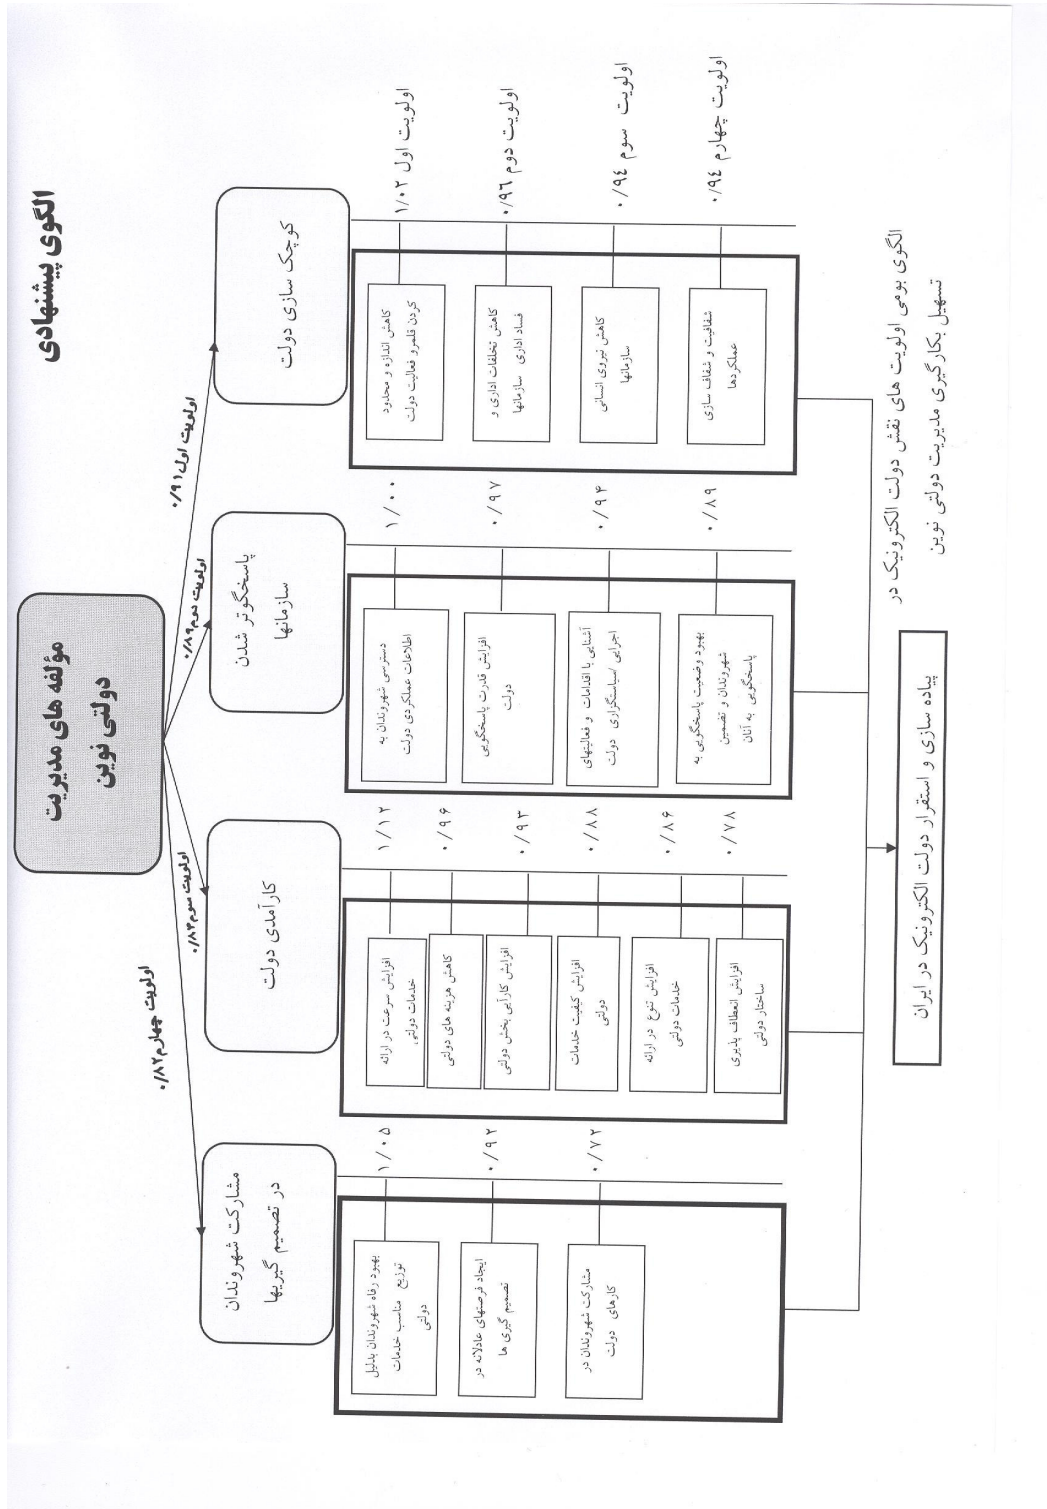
الگوی پیشنهادی

مؤلفه های مدیریت دولتی نوین

اولویت اول ۰/۹۱
اولویت دوم ۰/۸۹
اولویت سوم ۰/۸۴
اولویت چهارم ۰/۸۲

کوچک سازی دولت
پاسخگوتر شدن سازمانها
کارآمدی دولت
مشارکت شهروندان در تصمیم گیریها

اولویت اول ۱/۰۲
اولویت دوم ۰/۹۶
اولویت سوم ۰/۹۴
اولویت چهارم ۰/۹۴

کاهش اندازه و محدود کردن قلمرو فعالیت دولت
کاهش تخلفات اداری و فساد اداری سازمانها
کاهش نیروی انسانی سازمانها
شفافیت و شفاف سازی عملکردها

۱/۰۰
۰/۹۷
۰/۹۳
۰/۸۹

دسترسی شهروندان به اطلاعات عملکردی دولت
افزایش قدرت پاسخگویی دولت
آشنایی با اقدامات و فعالیتهای اجرایی /سیاستگزاری دولت
بهبود وضعیت پاسخگویی به شهروندان و تضمین پاسخگویی به آنان

۱/۱۲
۰/۹۶
۰/۹۳
۰/۸۸
۰/۸۶
۰/۷۸

افزایش سرعت در ارائه خدمات دولتی
کاهش هزینه های دولتی
افزایش کارآیی بخش دولتی
افزایش کیفیت خدمات دولتی
افزایش تنوع در ارائه خدمات دولتی
افزایش انعطاف پذیری ساختار دولتی

۱/۰۵
۰/۹۲
۰/۷۲

بهبود رفاه شهروندان بدلیل توزیع مناسب خدمات دولتی
ایجاد فرصتهای عادلانه در تصمیم گیری ها
مشارکت شهروندان در کارهای دولت

پیاده سازی و استقرار دولت الکترونیک در ایران

الگوی بومی اولویت های نقش دولت الکترونیک در تسهیل بکارگیری مدیریت دولتی نوین